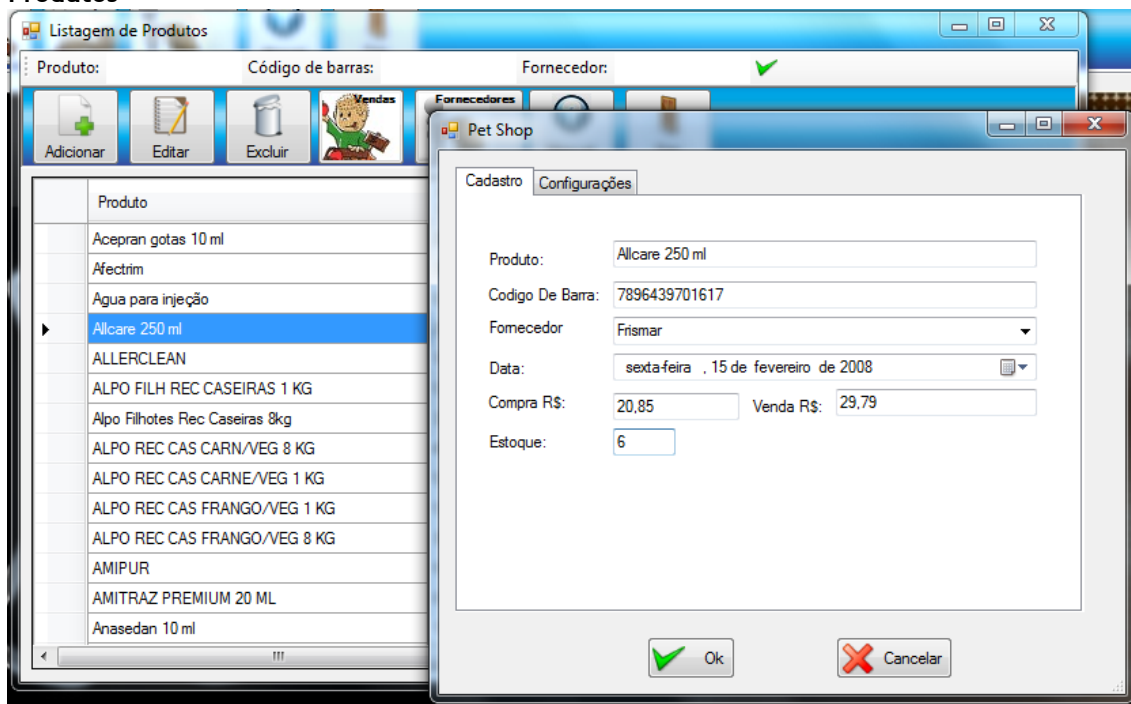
Produtos

Listagem de Produtos

Produto: Código de barras: Fornecedor:

Adicionar Editar Excluir Vendas Fornecedores

| | Produto |
|---|---|
| | Acepran gotas 10 ml |
| | Afectrim |
| | Agua para injeção |
| ▶ | Allcare 250 ml |
| | ALLERCLEAN |
| | ALPO FILH REC CASEIRAS 1 KG |
| | Alpo Filhotes Rec Caseiras 8kg |
| | ALPO REC CAS CARN/VEG 8 KG |
| | ALPO REC CAS CARNE/VEG 1 KG |
| | ALPO REC CAS FRANGO/VEG 1 KG |
| | ALPO REC CAS FRANGO/VEG 8 KG |
| | AMIPUR |
| | AMITRAZ PREMIUM 20 ML |
| | Anasedan 10 ml |

Pet Shop

Cadastro Configurações

Produto: Allcare 250 ml
Codigo De Barra: 7896439701617
Fornecedor Frismar
Data: sexta-feira , 15 de fevereiro de 2008
Compra R$: 20,85 Venda R$: 29,79
Estoque: 6

Ok Cancelar